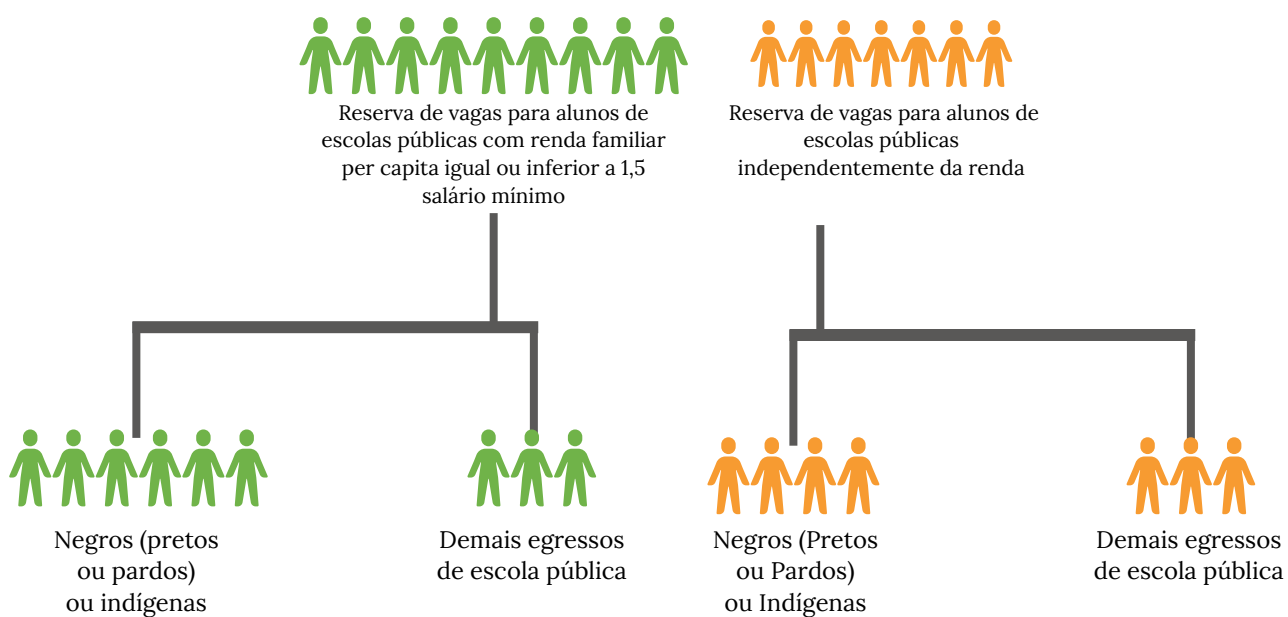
Reserva de vagas para alunos de escolas públicas com renda familiar per capita igual ou inferior a 1,5 salário mínimo

Reserva de vagas para alunos de escolas públicas independentemente da renda

Negros (pretos ou pardos) ou indígenas

Demais egressos de escola pública

Negros (Pretos ou Pardos) ou Indígenas

Demais egressos de escola pública